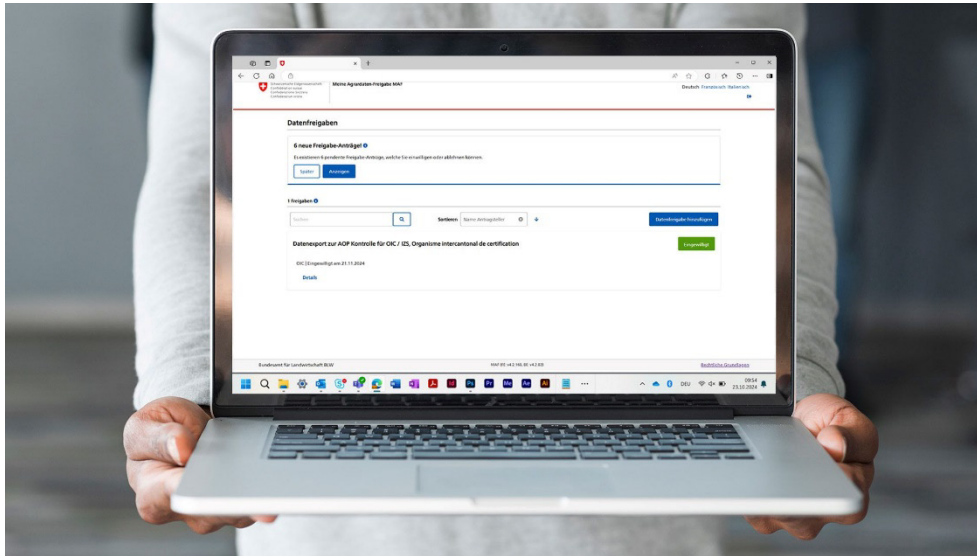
Schweizerische Eidgenossenschaft
Confédération suisse
Confederazione Svizzera
Confederaziun svizra

Meine Agrardaten-Freigabe MAF

Deutsch Französisch Italienisch

Datenfreigaben

6 neue Freigabe-Anträge!

Es existieren 6 pendente Freigabe-Anträge, welche Sie erteilen oder ablehnen können.

Später Anzeigen

1 Freigaben

Suchen

Sortieren Name datengeber

Datenfreigabe hinzufügen

Datenexport zur AOP Kontrolle für OIC / IZS, Organisme intercantonal de certification

Freigewilligt

OIC | Freigewilligt am 21.11.2024

Details

Bundesamt für Landwirtschaft BLW

MAF BE v4.2.166.00 v4.2.0.0

Rechtliche Grundlagen

DEU

09:54
25.10.2024